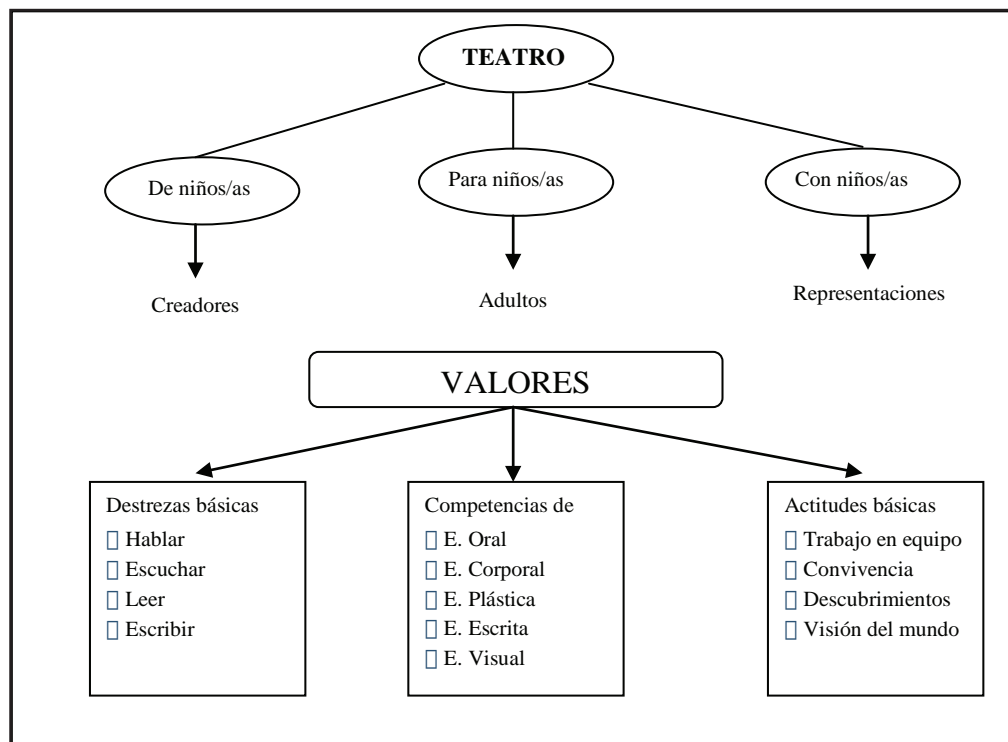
TEATRO

De niños/as

Para niños/as

Con niños/as

Creadores

Adultos

Representaciones

VALORES

Destrezas básicas
 Hablar
 Escuchar
 Leer
 Escribir

Competencias de
 E. Oral
 E. Corporal
 E. Plástica
 E. Escrita
 E. Visual

Actitudes básicas
 Trabajo en equipo
 Convivencia
 Descubrimientos
 Visión del mundo